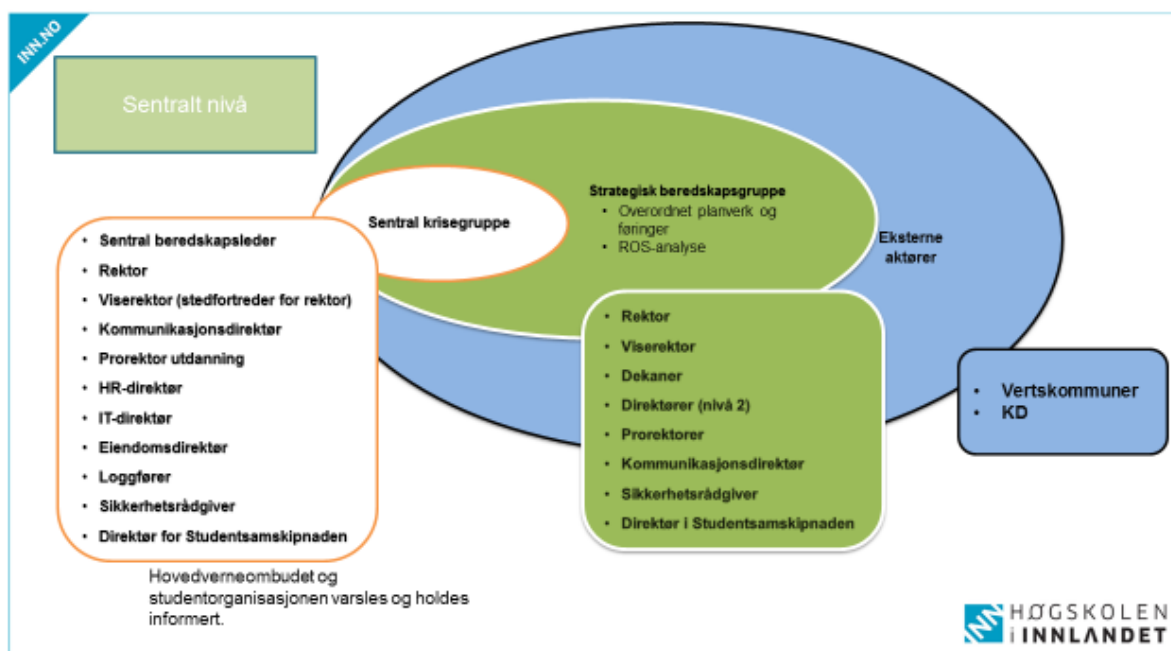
INN.NO

Sentralt nivå

Sentral krisegruppe

Strategisk beredskapsgruppe
- Overordnet planverk og føringer
- ROS-analyse

Eksterne aktører

- Sentral beredskapsleder
- Rektor
- Viserektor (stedfortreder for rektor)
- Kommunikasjonsdirektør
- Prorektor utdanning
- HR-direktør
- IT-direktør
- Eiendomsdirektør
- Loggfører
- Sikkerhetsrådgiver
- Direktør for Studentsamskipnaden

Hovedverneombudet og studentorganisasjonen varsles og holdes informert.

- Rektor
- Viserektor
- Dekaner
- Direktører (nivå 2)
- Prorektorer
- Kommunikasjonsdirektør
- Sikkerhetsrådgiver
- Direktør i Studentsamskipnaden

- Vertskommuner
- KD

HØGSKOLEN i INNLANDET